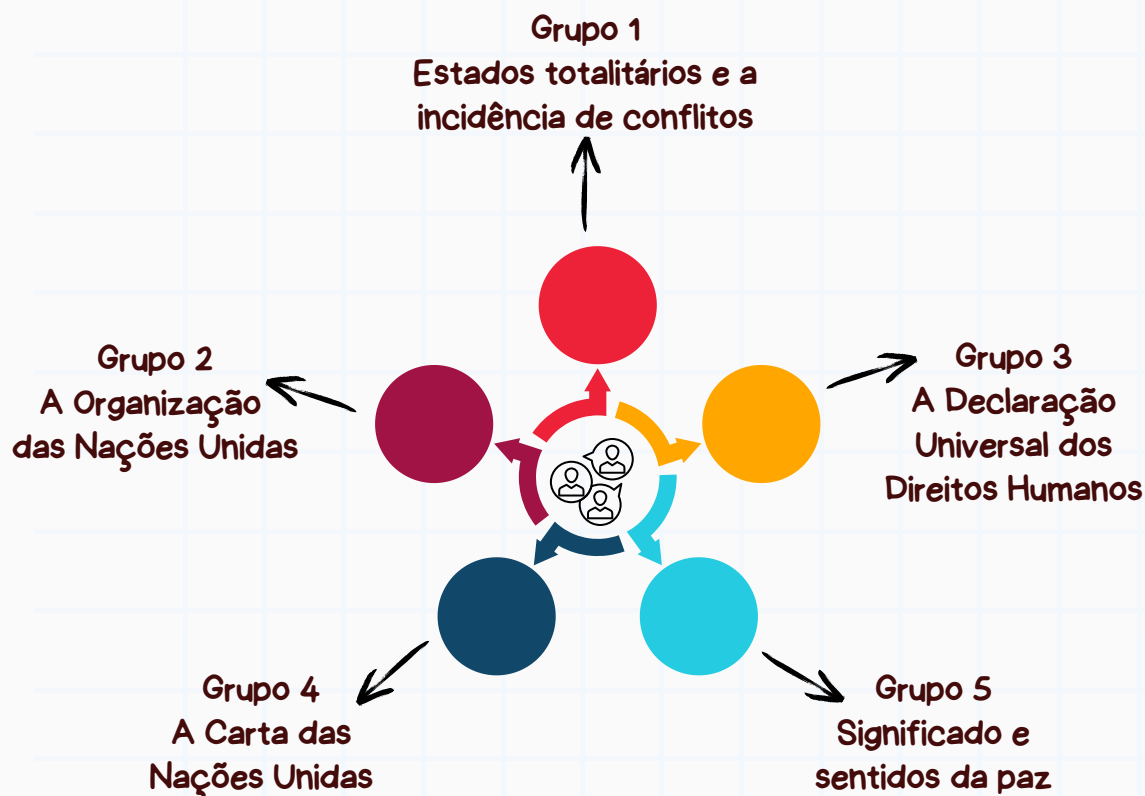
Grupo 1
Estados totalitários e a incidência de conflitos

Grupo 2
A Organização das Nações Unidas

Grupo 3
A Declaração Universal dos Direitos Humanos

Grupo 4
A Carta das Nações Unidas

Grupo 5
Significado e sentidos da paz